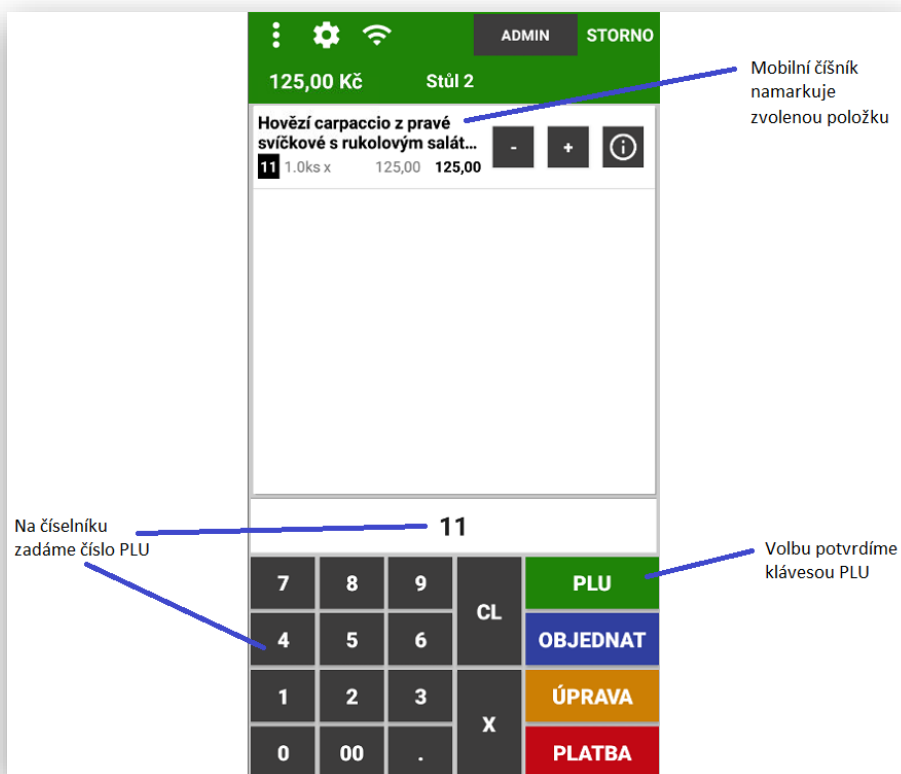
ADMIN STORNO

125,00 Kč Stůl 2

Mobilní číšník namarkuje zvolenou položku

Hovězí carpaccio z pravé svíčkové s rukolovým salát...
11 1.0ks x 125,00 125,00

- +

Na číselníku zadáme číslo PLU

11

Volbu potvrdíme klávesou PLU

| 7 | 8 | 9 | CL | PLU |
|---|---|---|---|---|
| 4 | 5 | 6 | | OBJEDNAT |
| 1 | 2 | 3 | X | ÚPRAVA |
| 0 | 00 | . | | PLATBA |